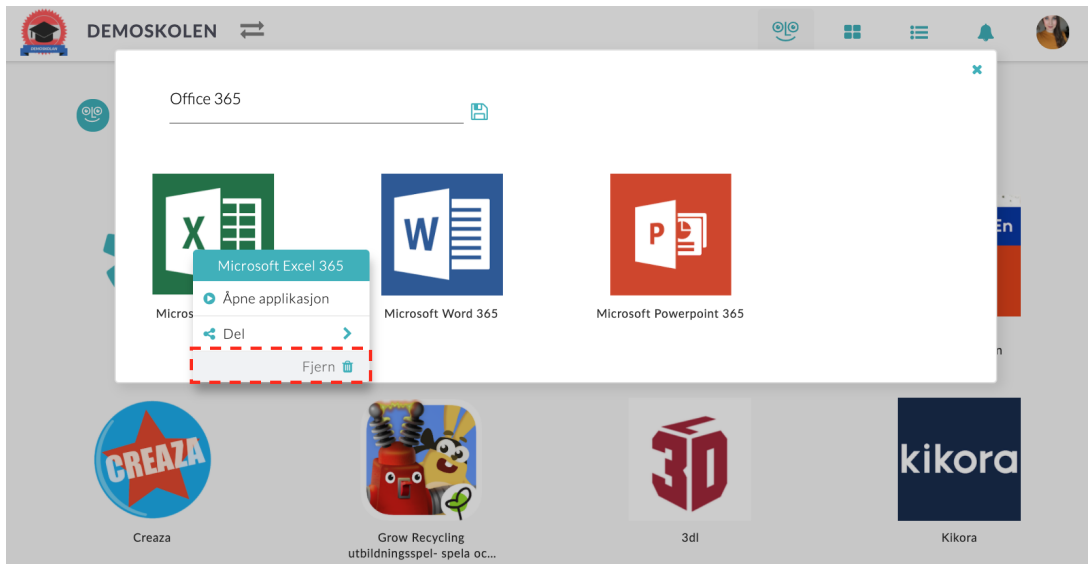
DEMOSKOLEN

Office 365

X

Micros

Microsoft Excel 365

Åpne applikasjon

Del

Fjern

W

Microsoft Word 365

P

Microsoft Powerpoint 365

En

n

CREAZA

Creaza

Grow Recycling utbildningsspel- spela oc...

3D

3dl

kikora

Kikora